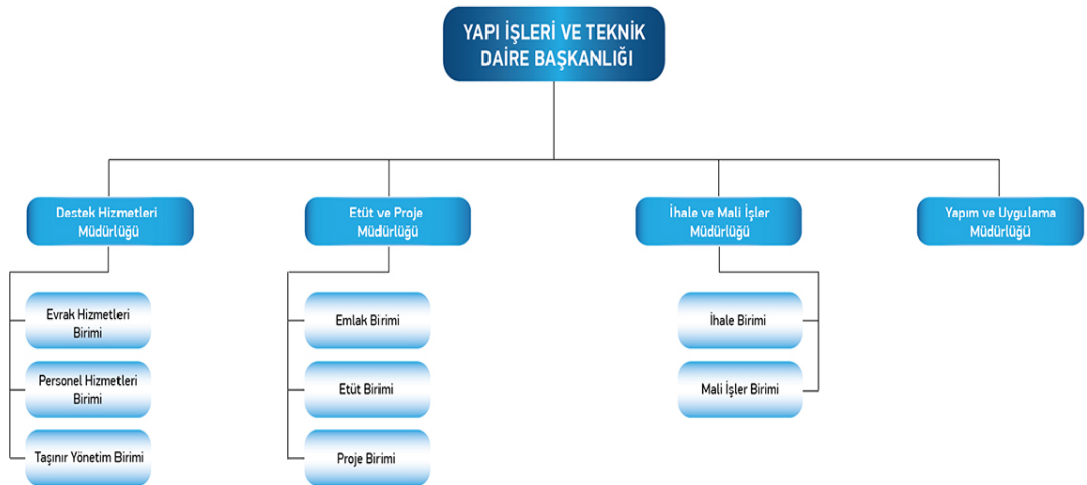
YAPI İŞLERİ VE TEKNİK DAİRE BAŞKANLIĞI

Destek Hizmetleri Müdürlüğü

Evrak Hizmetleri Birimi

Personel Hizmetleri Birimi

Taşınır Yönetim Birimi

Etüt ve Proje Müdürlüğü

Emlak Birimi

Etüt Birimi

Proje Birimi

İhale ve Mali İşler Müdürlüğü

İhale Birimi

Mali İşler Birimi

Yapım ve Uygulama Müdürlüğü